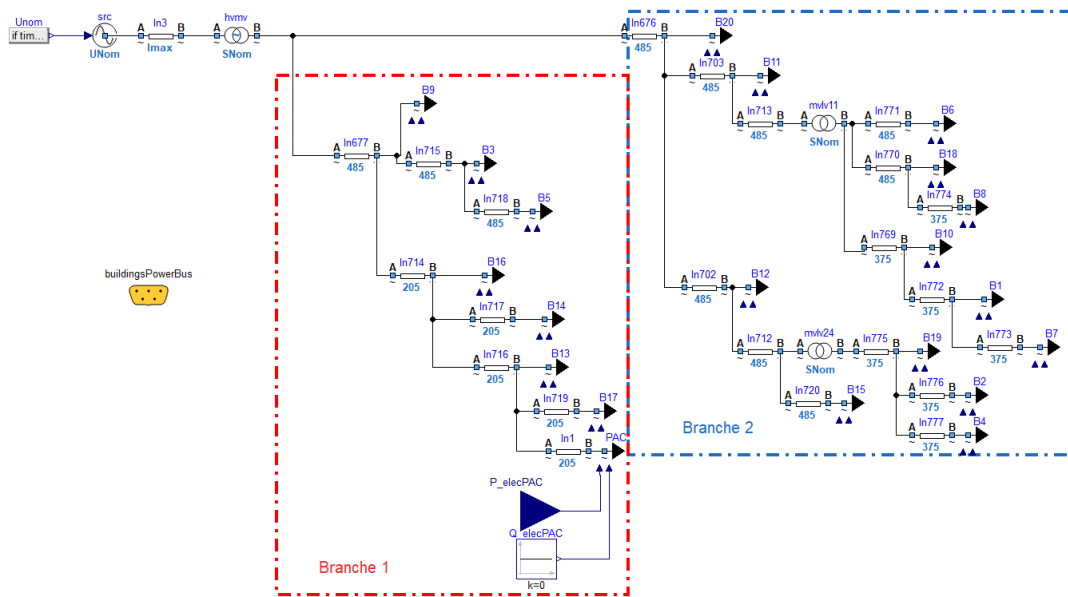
Unom
if tim...
src
UNom
A ln3 B
Imax
hvmv
SNom

A ln676 B
485
B20
A ln703 B
485
B11
A ln713 B
485
mvlv11
SNom
A ln771 B
485
B6
A ln770 B
485
B18
A ln774 B
375
B8
A ln769 B
375
B10
A ln772 B
375
B1
A ln773 B
375
B7
A ln702 B
485
B12
A ln712 B
485
mvlv24
SNom
A ln775 B
375
B19
A ln776 B
375
B2
A ln777 B
375
B4
A ln720 B
485
B15

B9
A ln677 B
485
A ln715 B
485
B3
A ln718 B
485
B5
A ln714 B
205
B16
A ln717 B
205
B14
A ln716 B
205
B13
A ln719 B
205
B17
A ln1 B
205
PAC
P_elecPAC
Q_elecPAC
k=0

buildingsPowerBus

Branche 1
Branche 2